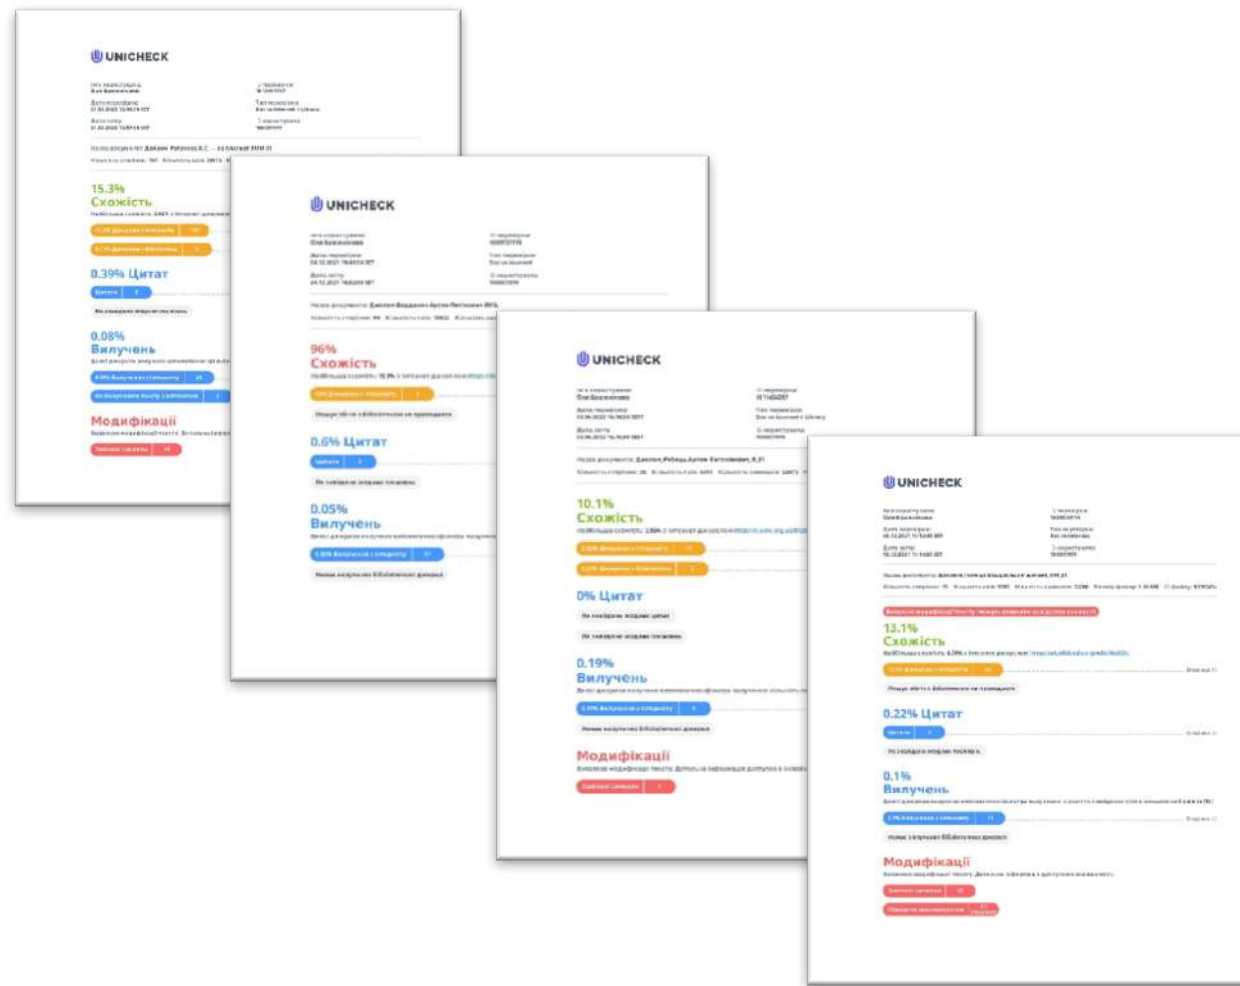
UNICHECK

15.3%
Схожість

0.39% Цитат

0.08%
Вилучень

Модифікації

UNICHECK

96%
Схожість

0.6% Цитат

0.05%
Вилучень

UNICHECK

10.1%
Схожість

0% Цитат

0.19%
Вилучень

Модифікації

UNICHECK

13.1%
Схожість

0.22% Цитат

0.1%
Вилучень

Модифікації